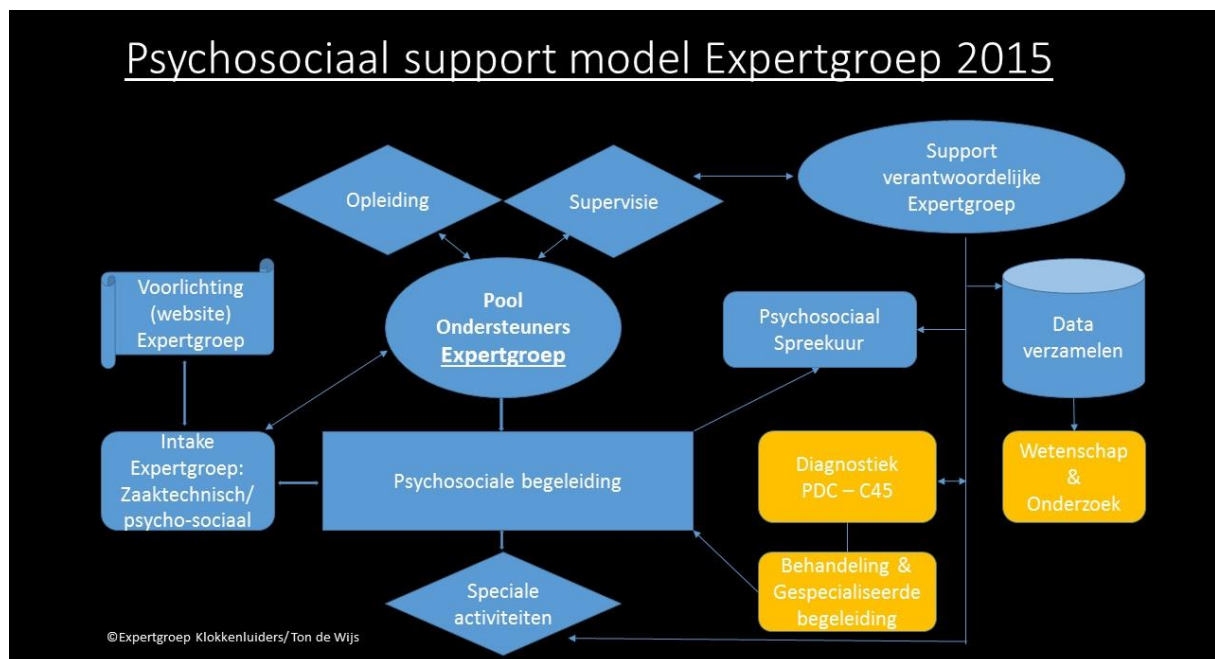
Psychosociaal support model Expertgroep 2015

Opleiding

Supervisie

Support verantwoordelijke Expertgroep

Voorlichting (website) Expertgroep

Pool Ondersteuners Expertgroep

Psychosociaal Spreekuur

Data verzamelen

Intake Expertgroep: Zaaktechnisch/ psycho-sociaal

Psychosociale begeleiding

Diagnostiek PDC – C45

Wetenschap & Onderzoek

Behandeling & Gespecialiseerde begeleiding

Speciale activiteiten

©Expertgroep Klokkenluiders/ Ton de Wijs